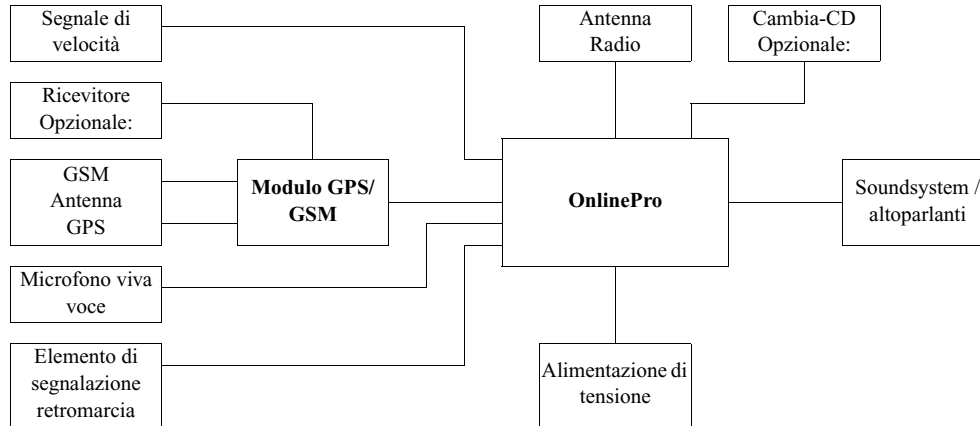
Segnale di velocità

Ricevitore Opzionale:

GSM Antenna GPS

Modulo GPS/ GSM

Microfono viva voce

Elemento di segnalazione retromarcia

Antenna Radio

Cambia-CD Opzionale:

OnlinePro

Soundsystem / altoparlanti

Alimentazione di tensione